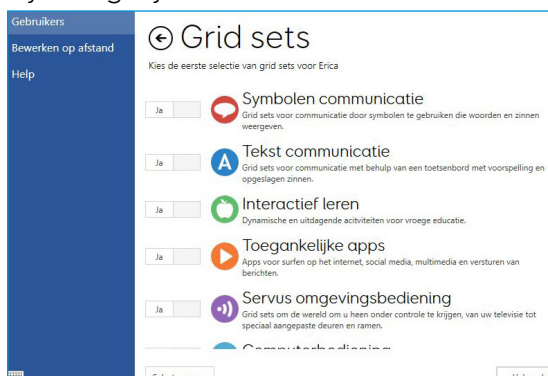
Gebruikers
Bewerken op afstand
Help

Grid sets

Kies de eerste selectie van grid sets voor Erica

Ja
Symbolen communicatie
Grid sets voor communicatie door symbolen te gebruiken die woorden en zinnen weergeven.

Ja
Tekst communicatie
Grid sets voor communicatie met behulp van een toetsenbord met voorspelling en opgeslagen zinnen.

Ja
Interactief leren
Dynamische en uitdagende acitviteiten voor vroege educatie.

Ja
Toegankelijke apps
Apps voor surfen op het internet, social media, multimedia en versturen van berichten.

Ja
Servus omgevingsbediening
Grid sets om de wereld om u heen onder controle te krijgen, van uw televisie tot speciaal aangepaste deuren en ramen.

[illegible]